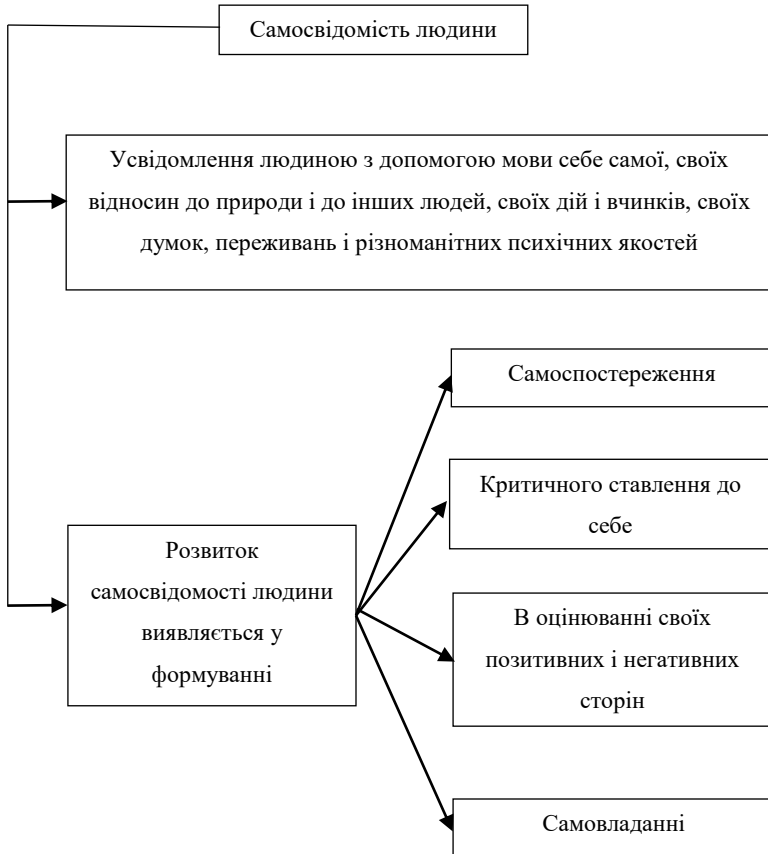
Самосвідомість людини

Усвідомлення людиною з допомогою мови себе самої, своїх відносин до природи і до інших людей, своїх дій і вчинків, своїх думок, переживань і різноманітних психічних якостей

Розвиток самосвідомості людини виявляється у формуванні

Самоспостереження

Критичного ставлення до себе

В оцінюванні своїх позитивних і негативних сторін

Самовладанні